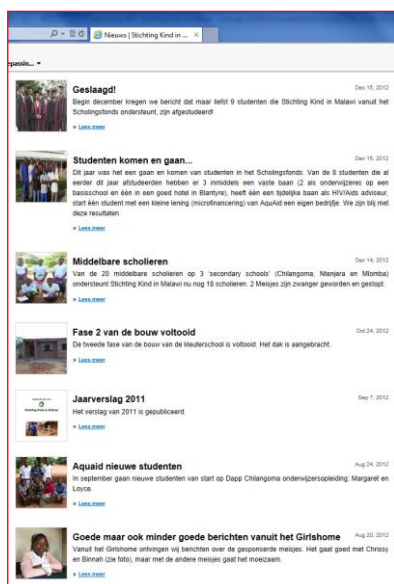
Nieuws | Stichting Kind in ...

epassin... ▾

Geslaagd!
Dec 15, 2012
Begin december kregen we bericht dat maar liefst 9 studenten die Stichting Kind in Malawi vanuit het Scholingsfonds ondersteunt, zijn afgestudeerd!
» Lees meer

Studenten komen en gaan...
Dec 15, 2012
Dit jaar was het een gaan en komen van studenten in het Scholingsfonds. Van de 8 studenten die al eerder dit jaar afstudeerden hebben er 3 inmiddels een vaste baan (2 als onderwijzeres op een basisschool en één in een goed hotel in Blantyre), heeft één een tijdelijke baan als HIV/Aids adviseur, start één student met een kleine lening (microfinancering) van AquAid een eigen bedrijfje. We zijn blij met deze resultaten.
» Lees meer

Middelbare scholieren
Dec 14, 2012
Van de 20 middelbare scholieren op 3 'secondary schools' (Chilangoma, Ntenjera en Mlomba) ondersteunt Stichting Kind in Malawi nu nog 18 scholieren. 2 Meisjes zijn zwanger geworden en gestopt.
» Lees meer

Fase 2 van de bouw voltooid
Oct 24, 2012
De tweede fase van de bouw van de kleuterschool is voltooid. Het dak is aangebracht.
» Lees meer

Jaarverslag 2011
Sep 7, 2012
Het verslag van 2011 is gepubliceerd.
» Lees meer

Aquaid nieuwe studenten
Aug 24, 2012
In september gaan nieuwe studenten van start op Dapp Chilangoma onderwijzersopleiding: Margaret en Loyce.
» Lees meer

Goede maar ook minder goede berichten vanuit het Girlshome
Aug 20, 2012
Vanuit het Girlshome ontvingen wij berichten over de gesponserde meisjes. Het gaat goed met Chrissy en Binnah (zie foto), maar met de andere meisjes gaat het moeizaam.
» Lees meer